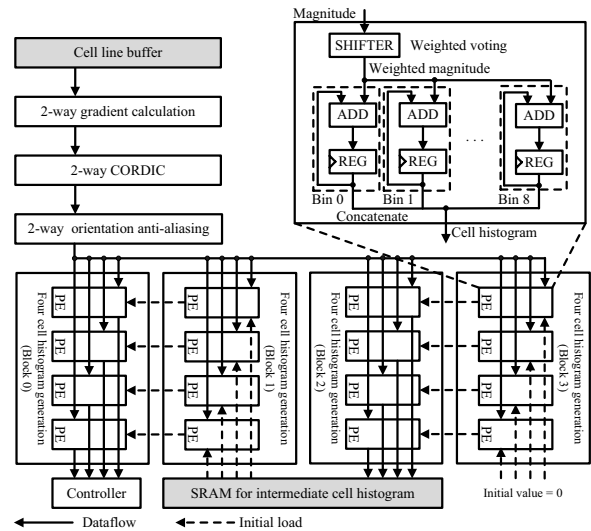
Magnitude
SHIFTER
Weighted voting
Weighted magnitude
ADD
REG
ADD
REG
. . .
ADD
REG
Bin 0
Bin 1
Bin 8
Concatenate
Cell histogram

Cell line buffer
2-way gradient calculation
2-way CORDIC
2-way orientation anti-aliasing

PE
PE
PE
PE
Four cell histogram generation (Block 0)

PE
PE
PE
PE
Four cell histogram generation (Block 1)

PE
PE
PE
PE
Four cell histogram generation (Block 2)

PE
PE
PE
PE
Four cell histogram generation (Block 3)

Controller
SRAM for intermediate cell histogram
Initial value = 0

Dataflow
Initial load